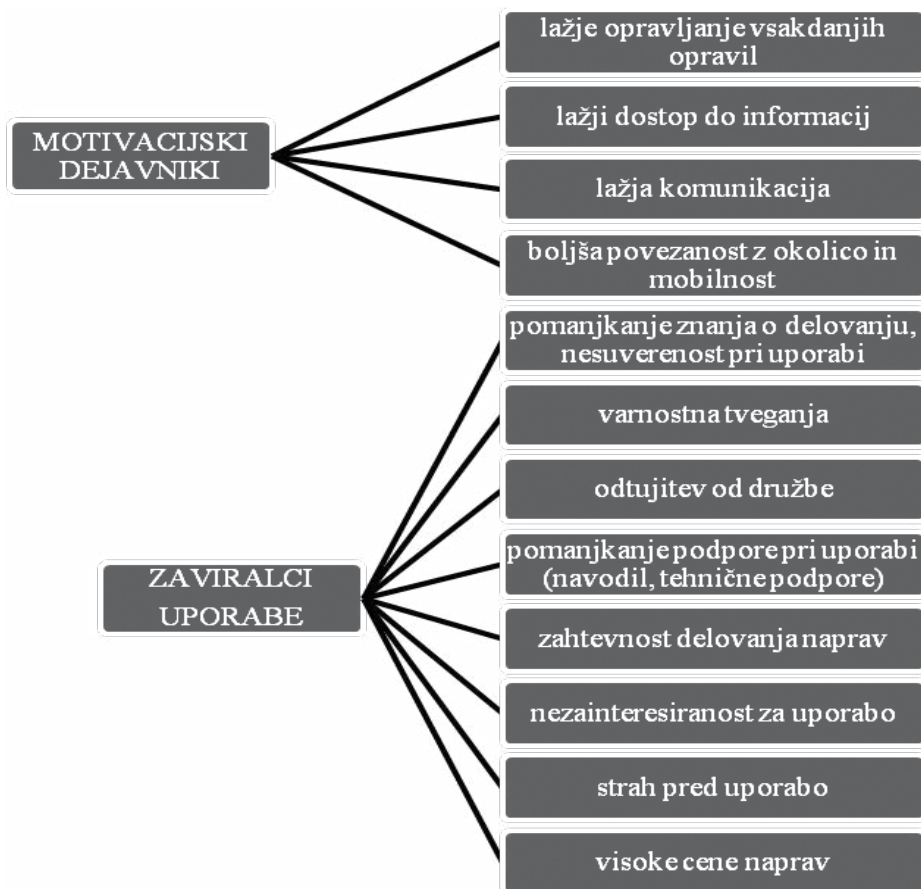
MOTIVACIJSKI DEJAVNIKI

lažje opravljanje vsakdanjih opravil

lažji dostop do informacij

lažja komunikacija

boljša povezanost z okolico in mobilnost

ZAVIRALCI UPORABE

pomanjkanje znanja o delovanju, nesuverenost pri uporabi

varnostna tveganja

odtujitev od družbe

pomanjkanje podpore pri uporabi (navodil, tehnične podpore)

zahtevnost delovanja naprav

nezainteresiranost za uporabo

strah pred uporabo

visoke cene naprav